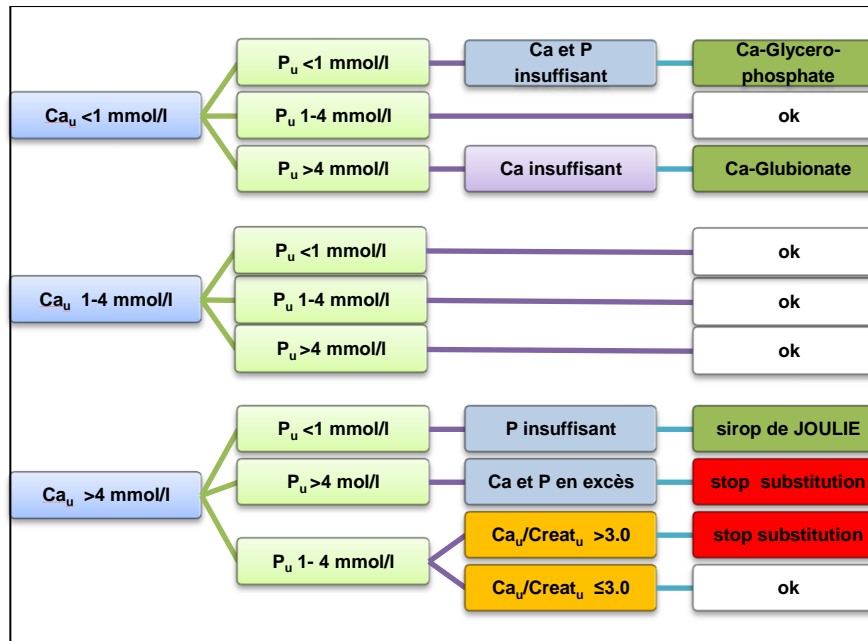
Ca$_u$ <1 mmol/l

P$_u$ <1 mmol/l

Ca et P insuffisant

Ca-Glycero-phosphate

P$_u$ 1-4 mmol/l

ok

P$_u$ >4 mmol/l

Ca insuffisant

Ca-Glubionate

Ca$_u$ 1-4 mmol/l

P$_u$ <1 mmol/l

ok

P$_u$ 1-4 mmol/l

ok

P$_u$ >4 mmol/l

ok

Ca$_u$ >4 mmol/l

P$_u$ <1 mmol/l

P insuffisant

sirop de JOULIE

P$_u$ >4 mol/l

Ca et P en excès

stop substitution

P$_u$ 1- 4 mmol/l

Ca$_u$/Creat$_u$ >3.0

stop substitution

Ca$_u$/Creat$_u$ ≤3.0

ok